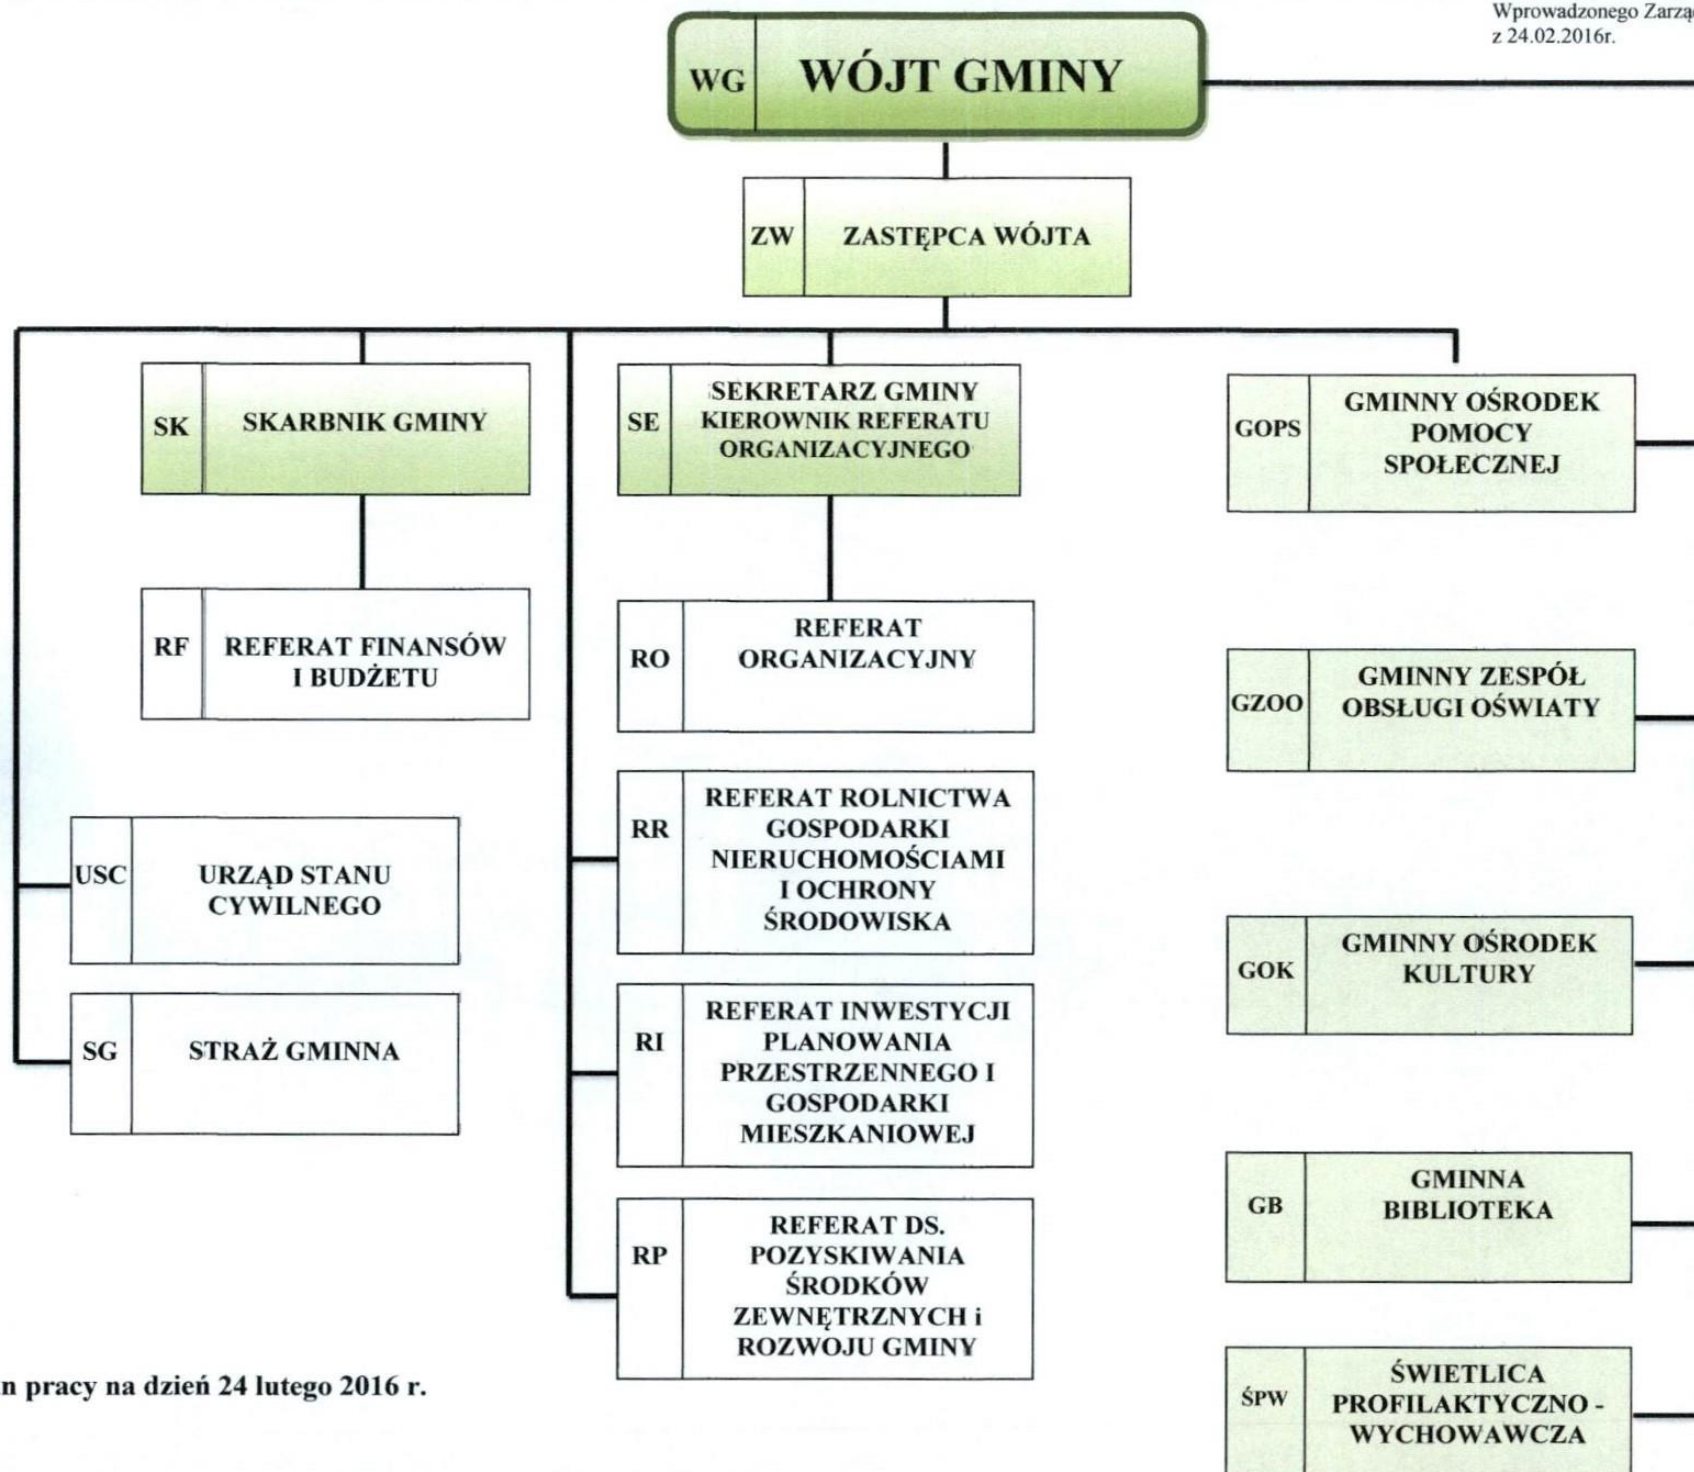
Wprowadzonego Zarzą
z 24.02.2016r.

WG WÓJT GMINY

ZW ZASTĘPCA WÓJTA

SK SKARBNIK GMINY

SE SEKRETARZ GMINY KIEROWNIK REFERATU ORGANIZACYJNEGO

GOPS GMINNY OŚRODEK POMOCY SPOŁECZNEJ

RF REFERAT FINANSÓW I BUDŻETU

RO REFERAT ORGANIZACYJNY

GZOO GMINNY ZESPÓŁ OBSŁUGI OŚWIATY

RR REFERAT ROLNICTWA GOSPODARKI NIERUCHOMOŚCIAMI I OCHRONY ŚRODOWISKA

USC URZĄD STANU CYWILNEGO

GOK GMINNY OŚRODEK KULTURY

RI REFERAT INWESTYCJI PLANOWANIA PRZESTRZENNEGO I GOSPODARKI MIESZKANIOWEJ

SG STRAŻ GMINNA

GB GMINNA BIBLIOTEKA

RP REFERAT DS. POZYSKIWANIA ŚRODKÓW ZEWNĘTRZNYCH i ROZWOJU GMINY

n pracy na dzień 24 lutego 2016 r.

ŚPW ŚWIETLICA PROFILAKTYCZNO - WYCHOWAWCZA